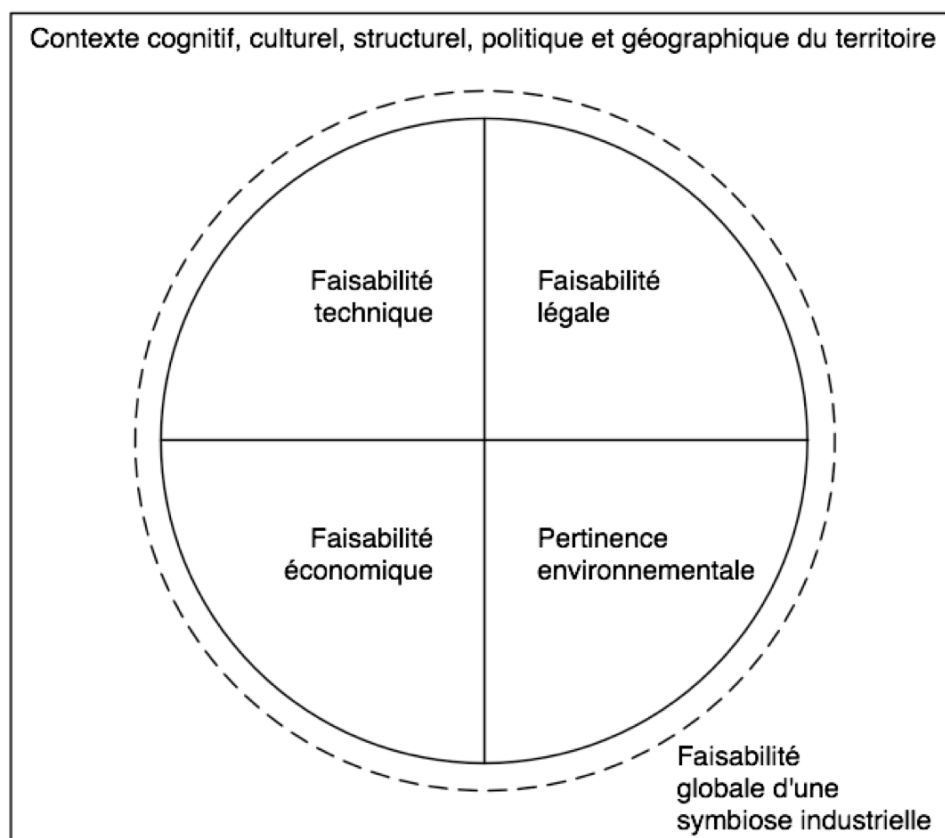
Contexte cognitif, culturel, structurel, politique et géographique du territoire

Faisabilité technique

Faisabilité légale

Faisabilité économique

Pertinence environnementale

Faisabilité globale d'une symbiose industrielle